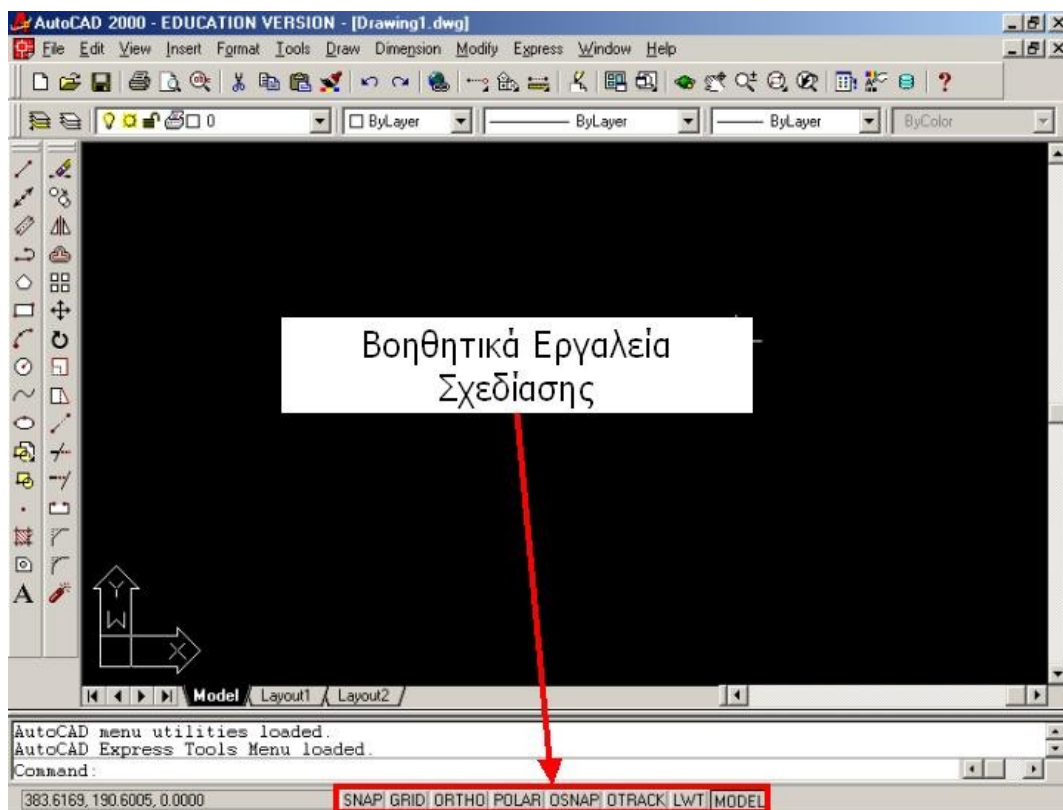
AutoCAD 2000 - EDUCATION VERSION - [Drawing1.dwg]

File Edit View Insert Format Tools Draw Dimension Modify Express Window Help

0

ByLayer

ByLayer

ByLayer

ByColor

Βοηθητικά Εργαλεία Σχεδίασης

Y

W

X

Model Layout1 Layout2

AutoCAD menu utilities loaded.
AutoCAD Express Tools Menu loaded.
Command:

383.6169, 190.6005, 0.0000

SNAP GRID ORTHO POLAR OSNAP OTRACK LWT MODEL